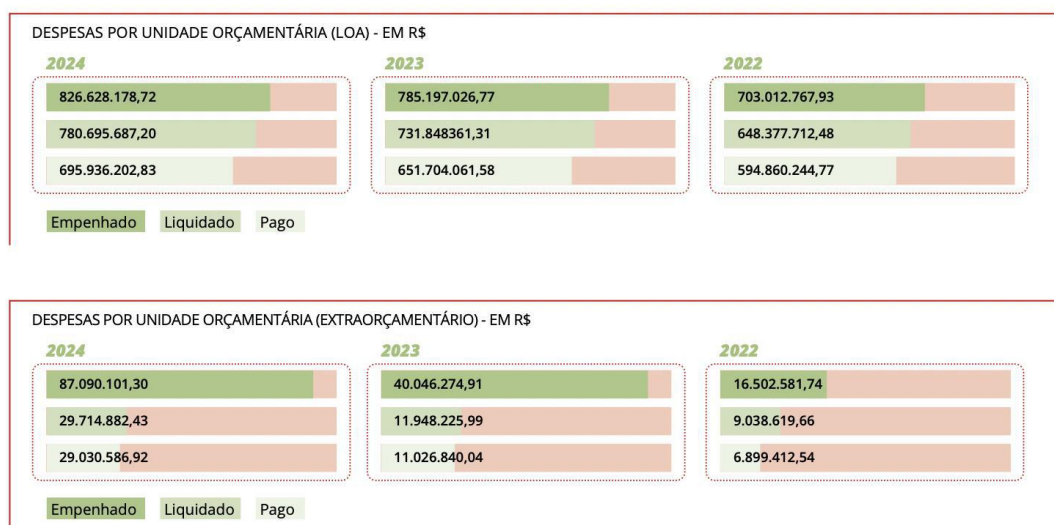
DESPESAS POR UNIDADE ORÇAMENTÁRIA (LOA) - EM R$

2024

826.628.178,72

780.695.687,20

695.936.202,83

2023

785.197.026,77

731.848361,31

651.704.061,58

2022

703.012.767,93

648.377.712,48

594.860.244,77

Empenhado Liquidado Pago

DESPESAS POR UNIDADE ORÇAMENTÁRIA (EXTRAORÇAMENTÁRIO) - EM R$

2024

87.090.101,30

29.714.882,43

29.030.586,92

2023

40.046.274,91

11.948.225,99

11.026.840,04

2022

16.502.581,74

9.038.619,66

6.899.412,54

Empenhado Liquidado Pago